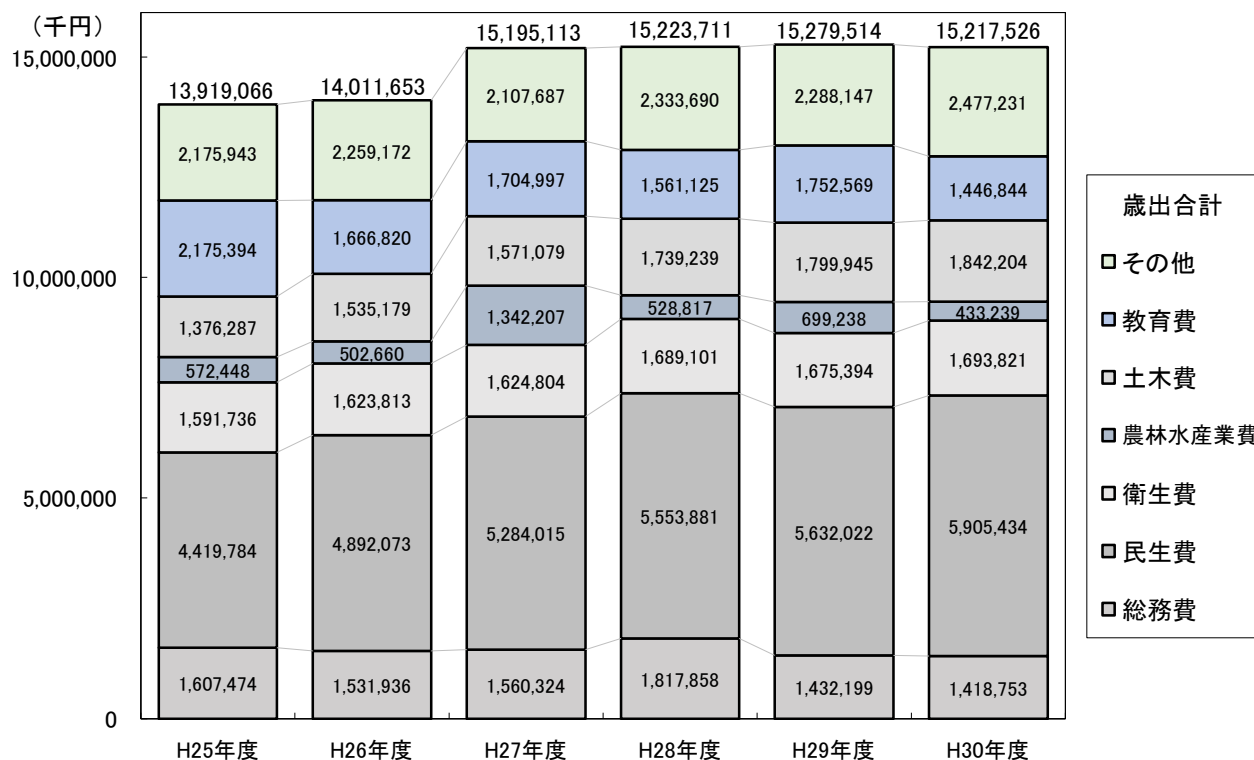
（千円）

15,000,000
10,000,000
5,000,000
0

13,919,066
14,011,653
15,195,113
15,223,711
15,279,514
15,217,526

| | H25年度 | H26年度 | H27年度 | H28年度 | H29年度 | H30年度 |
|---|---|---|---|---|---|---|
| その他 | 2,175,943 | 2,259,172 | 2,107,687 | 2,333,690 | 2,288,147 | 2,477,231 |
| 教育費 | 2,175,394 | 1,666,820 | 1,704,997 | 1,561,125 | 1,752,569 | 1,446,844 |
| 土木費 | 1,376,287 | 1,535,179 | 1,571,079 | 1,739,239 | 1,799,945 | 1,842,204 |
| 農林水産業費 | 572,448 | 502,660 | 1,342,207 | 528,817 | 699,238 | 433,239 |
| 衛生費 | 1,591,736 | 1,623,813 | 1,624,804 | 1,689,101 | 1,675,394 | 1,693,821 |
| 民生費 | 4,419,784 | 4,892,073 | 5,284,015 | 5,553,881 | 5,632,022 | 5,905,434 |
| 総務費 | 1,607,474 | 1,531,936 | 1,560,324 | 1,817,858 | 1,432,199 | 1,418,753 |

歳出合計
□その他
□教育費
□土木費
□農林水産業費
□衛生費
□民生費
□総務費